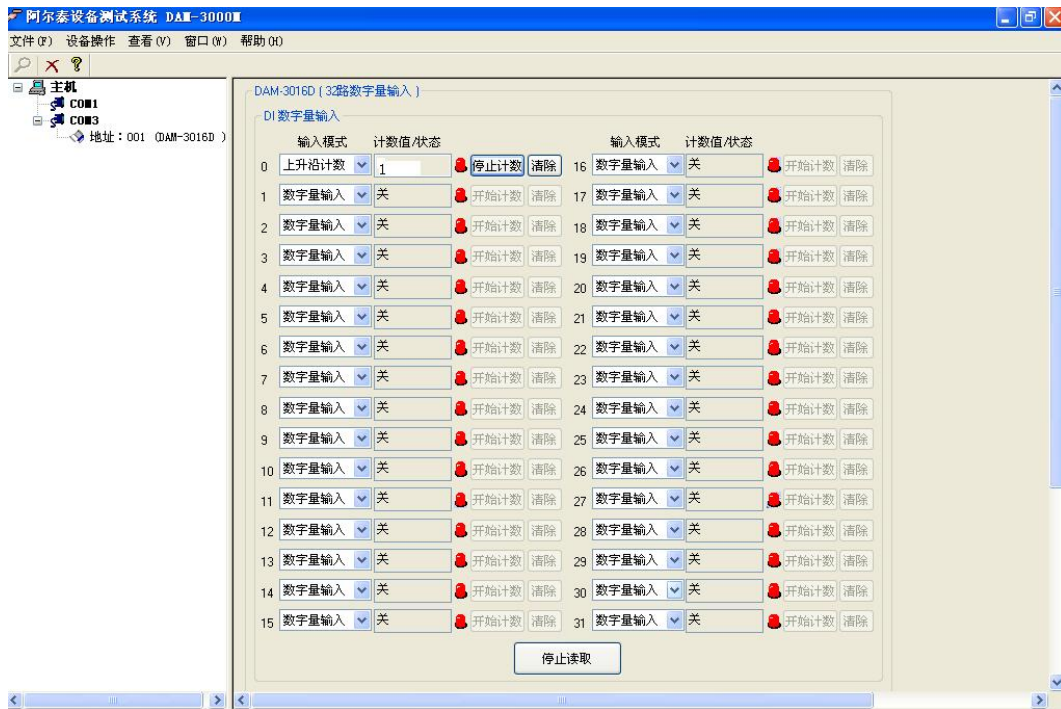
阿尔泰设备测试系统 DAM-3000M

文件(F) 设备操作 查看(V) 窗口(W) 帮助(H)

主机
COM1
COM3
地址：001 (DAM-3016D )

DAM-3016D ( 32路数字量输入 )

DI 数字量输入

| | 输入模式 | 计数值/状态 | | | | 输入模式 | 计数值/状态 | | |
|---|---|---|---|---|---|---|---|---|---|
| 0 | 上升沿计数 | 1 | 停止计数 | 清除 | 16 | 数字量输入 | 关 | 开始计数 | 清除 |
| 1 | 数字量输入 | 关 | 开始计数 | 清除 | 17 | 数字量输入 | 关 | 开始计数 | 清除 |
| 2 | 数字量输入 | 关 | 开始计数 | 清除 | 18 | 数字量输入 | 关 | 开始计数 | 清除 |
| 3 | 数字量输入 | 关 | 开始计数 | 清除 | 19 | 数字量输入 | 关 | 开始计数 | 清除 |
| 4 | 数字量输入 | 关 | 开始计数 | 清除 | 20 | 数字量输入 | 关 | 开始计数 | 清除 |
| 5 | 数字量输入 | 关 | 开始计数 | 清除 | 21 | 数字量输入 | 关 | 开始计数 | 清除 |
| 6 | 数字量输入 | 关 | 开始计数 | 清除 | 22 | 数字量输入 | 关 | 开始计数 | 清除 |
| 7 | 数字量输入 | 关 | 开始计数 | 清除 | 23 | 数字量输入 | 关 | 开始计数 | 清除 |
| 8 | 数字量输入 | 关 | 开始计数 | 清除 | 24 | 数字量输入 | 关 | 开始计数 | 清除 |
| 9 | 数字量输入 | 关 | 开始计数 | 清除 | 25 | 数字量输入 | 关 | 开始计数 | 清除 |
| 10 | 数字量输入 | 关 | 开始计数 | 清除 | 26 | 数字量输入 | 关 | 开始计数 | 清除 |
| 11 | 数字量输入 | 关 | 开始计数 | 清除 | 27 | 数字量输入 | 关 | 开始计数 | 清除 |
| 12 | 数字量输入 | 关 | 开始计数 | 清除 | 28 | 数字量输入 | 关 | 开始计数 | 清除 |
| 13 | 数字量输入 | 关 | 开始计数 | 清除 | 29 | 数字量输入 | 关 | 开始计数 | 清除 |
| 14 | 数字量输入 | 关 | 开始计数 | 清除 | 30 | 数字量输入 | 关 | 开始计数 | 清除 |
| 15 | 数字量输入 | 关 | 开始计数 | 清除 | 31 | 数字量输入 | 关 | 开始计数 | 清除 |

停止读取